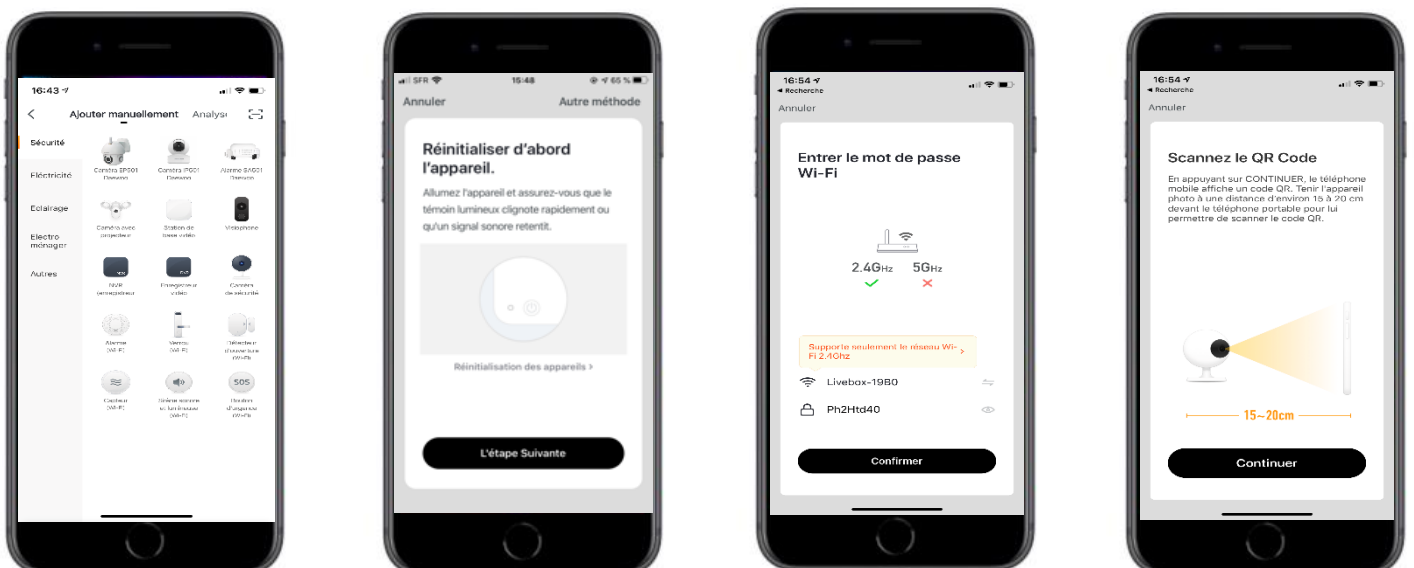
16:43

Ajouter manuellement Analyse

Sécurité

Électricité

Eclairage

Electro ménager

Autres

Caméra SP001 Dsessio

Caméra IP001 Dsessio

Alarme SA001 Dsessio

Caméra avec projecteur

Station de base vidéo

Visiophone

NVR (enregistreur)

Enregistreur vidéo

Caméra de sécurité

Alarme (Wi-Fi)

Verrou (Wi-Fi)

Détecteur d'ouverture (Wi-Fi)

Capteur (Wi-Fi)

Sirène sonore et lumineuse (Wi-Fi)

Bouton d'urgence (Wi-Fi)

SOS

SFR 15:48 65 %

Annuler Autre méthode

Réinitialiser d'abord l'appareil.

Allumez l'appareil et assurez-vous que le témoin lumineux clignote rapidement ou qu'un signal sonore retentit.

Réinitialisation des appareils >

L'étape Suivante

16:54
◂ Recherche

Annuler

Entrer le mot de passe Wi-Fi

2.4GHz 5GHz

Supporte seulement le réseau Wi-Fi 2.4Ghz >

Livebox-1980

Ph2Htd40

Confirmer

16:54
◂ Recherche

Annuler

Scannez le QR Code

En appuyant sur CONTINUER, le téléphone mobile affiche un code QR. Tenir l'appareil photo à une distance d'environ 15 à 20 cm devant le téléphone portable pour lui permettre de scanner le code QR.

15~20cm

Continuer